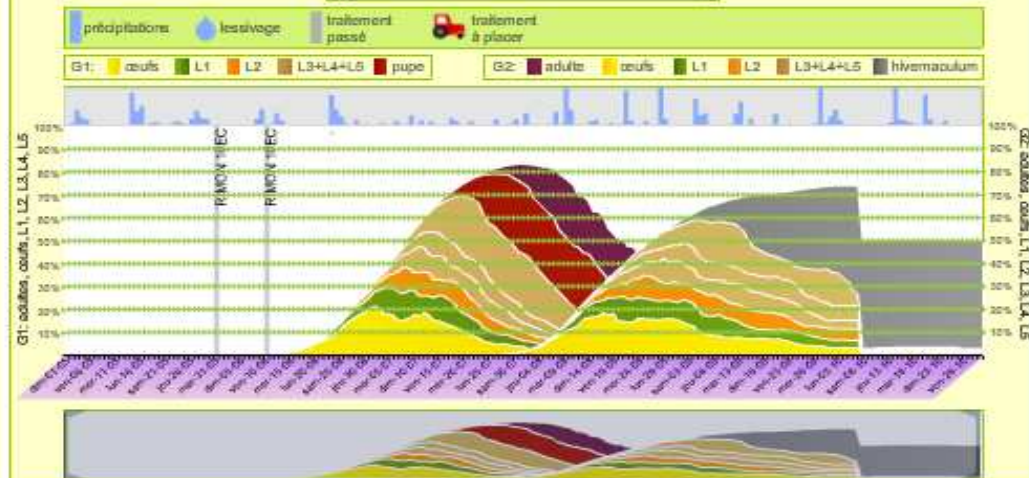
précipitations lessivage traitement passé traitement à placer

G1: œufs L1 L2 L3+L4+L5 pupe

G2: adulte œufs L1 L2 L3+L4+L5 hivernaculum

100%
90%
80%
70%
60%
50%
40%
30%
20%
10%

G1: adultes, oeufs, L1, L2, L3, L4, L5

G2: adultes, oeufs, L1, L2, L3, L4, L5

RIMON 10EC
RIMON 10EC

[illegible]